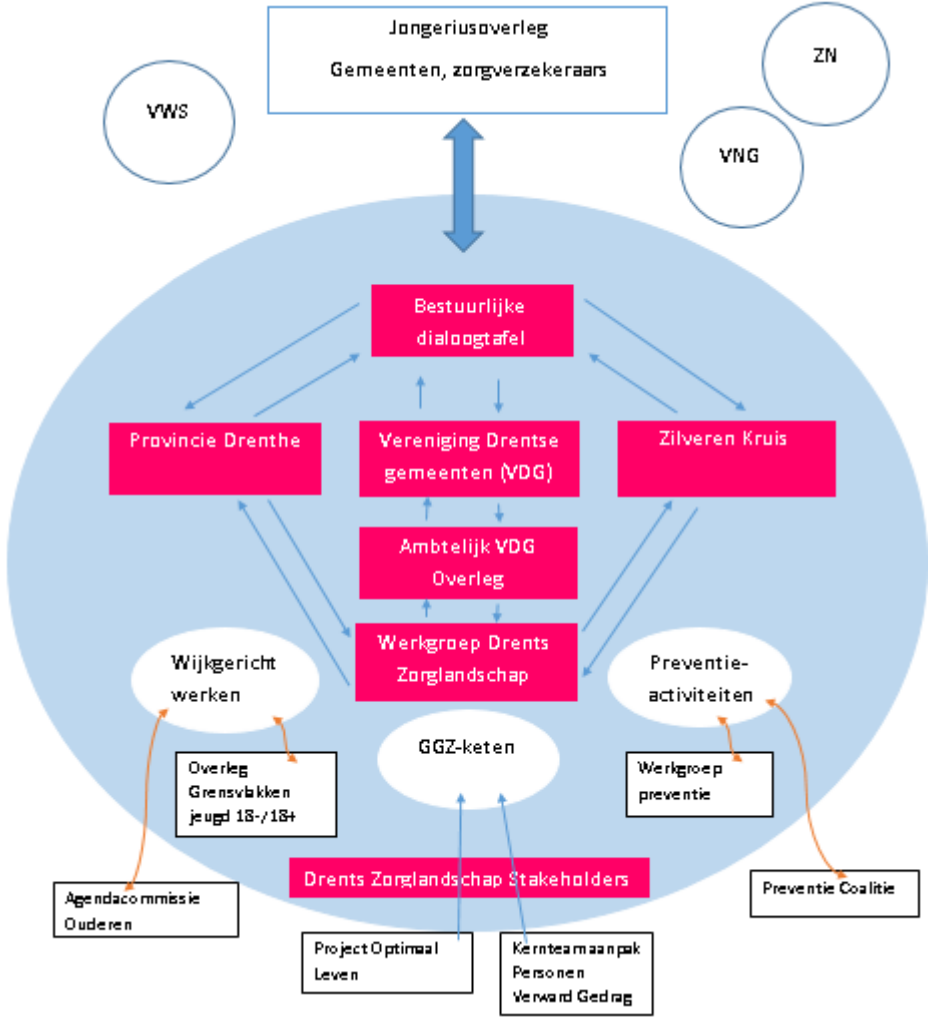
Jongeriusoverleg

Gemeenten, zorgverzekeraars

VWS

ZN

VNG

Bestuurlijke dialoogtafel

Provincie Drenthe

Vereniging Drentse gemeenten (VDG)

Zilveren Kruis

Ambtelijk VDG Overleg

Werkgroep Drents Zorglandschap

Wijkgericht werken

Preventie-activiteiten

GGZ-keten

Overleg Grensvlakken jeugd 18-/18+

Werkgroep preventie

Drents Zorglandschap Stakeholders

Agendacommissie Ouderen

Preventie Coalitie

Project Optimaal Leven

Kernteamaanpak Personen Verward Gedrag